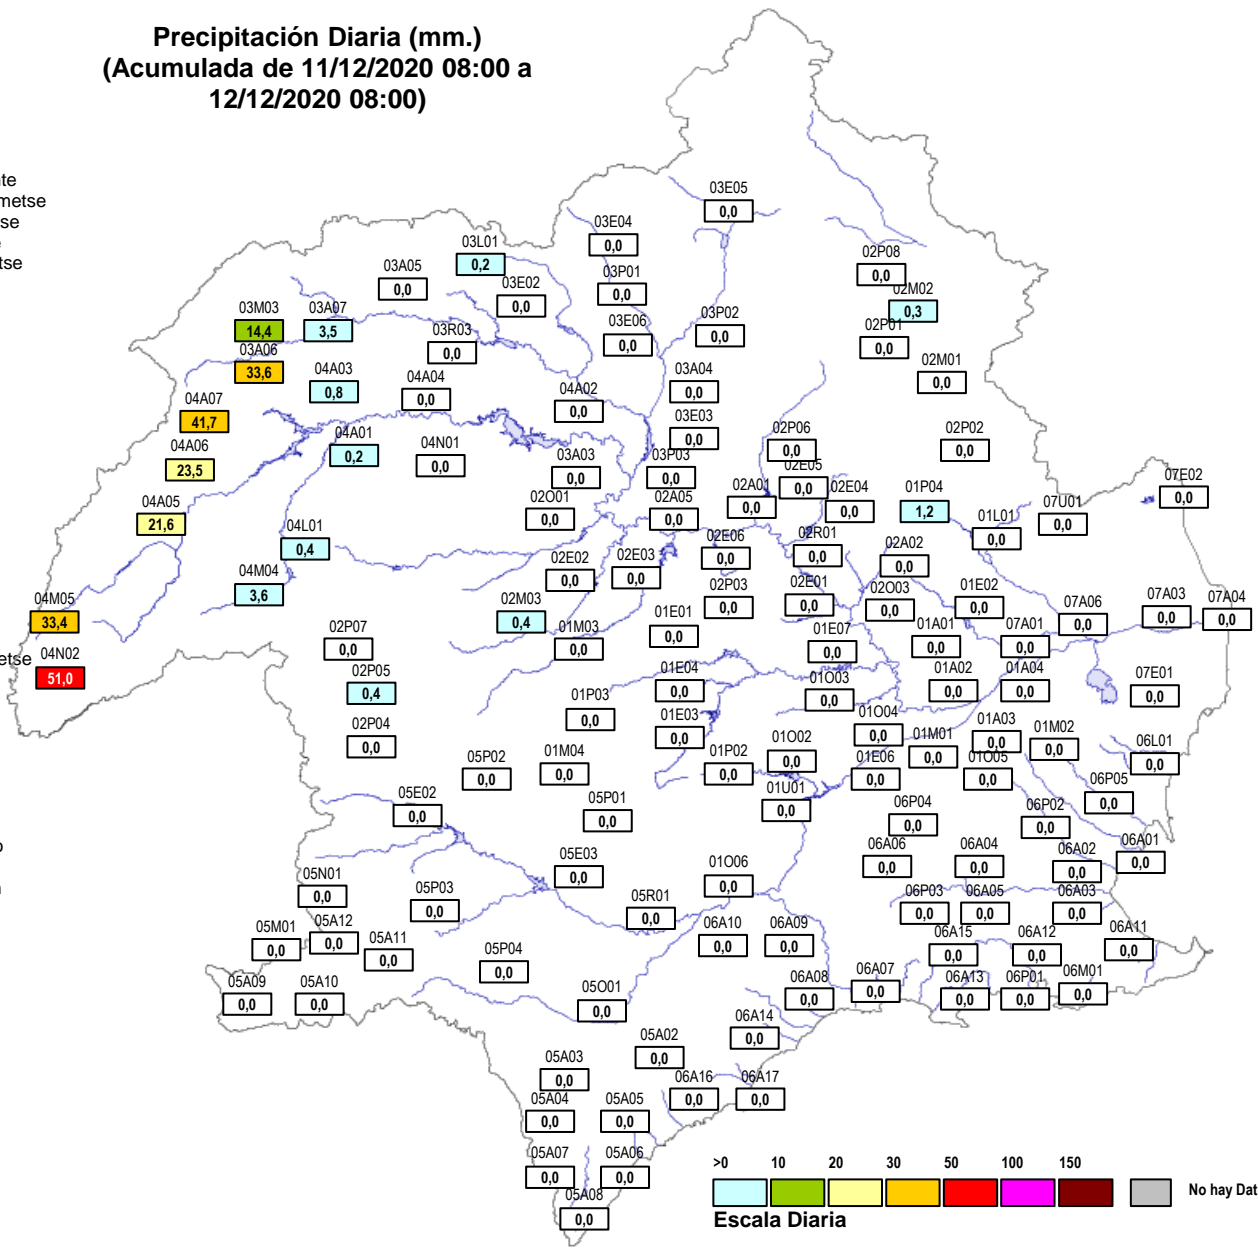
Precipitación Diaria (mm.)
(Acumulada de 11/12/2020 08:00 a 12/12/2020 08:00)

te
metse
se
tse
etse

03E05 0,0
03E04 0,0
03L01 0,2
03A05 0,0
03E02 0,0
03P01 0,0
02P08 0,0
02M02 0,3
03M03 14,4
03A07 3,5
03R03 0,0
03E06 0,0
03P02 0,0
02P01 0,0
03A06 33,6
02M01 0,0
04A03 0,8
04A04 0,0
03A04 0,0
04A07 41,7
04A02 0,0
03E03 0,0
04A01 0,2
04N01 0,0
02P06 0,0
02P02 0,0
04A06 23,5
03A03 0,0
03P03 0,0
02E05 0,0
07E02 0,0
02A01 0,0
02E04 0,0
01P04 1,2
07U01 0,0
04A05 21,6
02O01 0,0
02A05 0,0
01L01 0,0
04L01 0,4
02E06 0,0
02R01 0,0
02A02 0,0
02E02 0,0
02E03 0,0
04M04 3,6
02P03 0,0
02E01 0,0
02O03 0,0
01E02 0,0
07A06 0,0
07A03 0,0
07A04 0,0
04M05 33,4
02M03 0,4
01M03 0,0
01E01 0,0
01E07 0,0
01A01 0,0
07A01 0,0
02P07 0,0
04N02 51,0
02P05 0,4
01E04 0,0
01O03 0,0
01A02 0,0
01A04 0,0
07E01 0,0
01P03 0,0
01O04 0,0
01A03 0,0
02P04 0,0
01E03 0,0
01O02 0,0
01M01 0,0
01M02 0,0
06L01 0,0
05P02 0,0
01M04 0,0
01P02 0,0
01E06 0,0
01O05 0,0
06P05 0,0
05E02 0,0
01U01 0,0
06P04 0,0
06P02 0,0
05P01 0,0
06A01 0,0
06A06 0,0
06A04 0,0
06A02 0,0
05E03 0,0
01O06 0,0
05N01 0,0
06P03 0,0
06A05 0,0
06A03 0,0
05P03 0,0
05R01 0,0
06A10 0,0
06A09 0,0
06A15 0,0
06A12 0,0
06A11 0,0
05M01 0,0
05A12 0,0
05A11 0,0
05P04 0,0
06A08 0,0
06A07 0,0
06A13 0,0
06P01 0,0
06M01 0,0
05A09 0,0
05A10 0,0
05O01 0,0
06A14 0,0
05A02 0,0
05A03 0,0
06A16 0,0
06A17 0,0
05A04 0,0
05A05 0,0
05A07 0,0
05A06 0,0
05A08 0,0

>0 10 20 30 50 100 150
No hay Dat
Escala Diaria